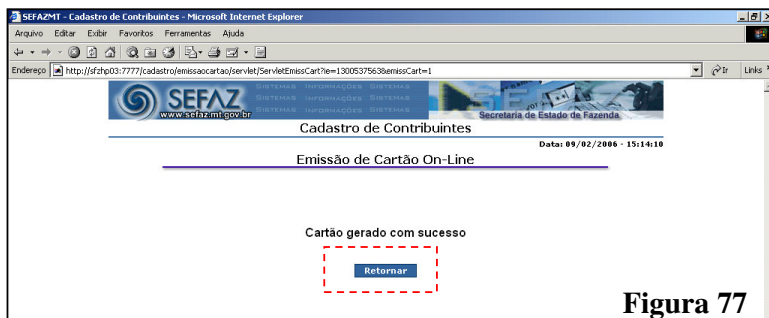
SEFAZMT - Cadastro de Contribuintes - Microsoft Internet Explorer

Arquivo Editar Exibir Favoritos Ferramentas Ajuda

Endereço http://sfzhp03:7777/cadastro/emissaocartao/servlet/ServletEmissCart?ie=130053756&emissCart=1 Ir Links

SEFAZ www.sefaz.mt.gov.br SISTEMAS INFORMAÇÕES SISTEMAS SISTEMAS INFORMAÇÕES SISTEMAS SISTEMAS INFORMAÇÕES SISTEMAS Secretaria de Estado de Fazenda

Cadastro de Contribuintes

Data: 09/02/2006 - 15:14:10

Emissão de Cartão On-Line

Cartão gerado com sucesso

Retornar

Figura 77